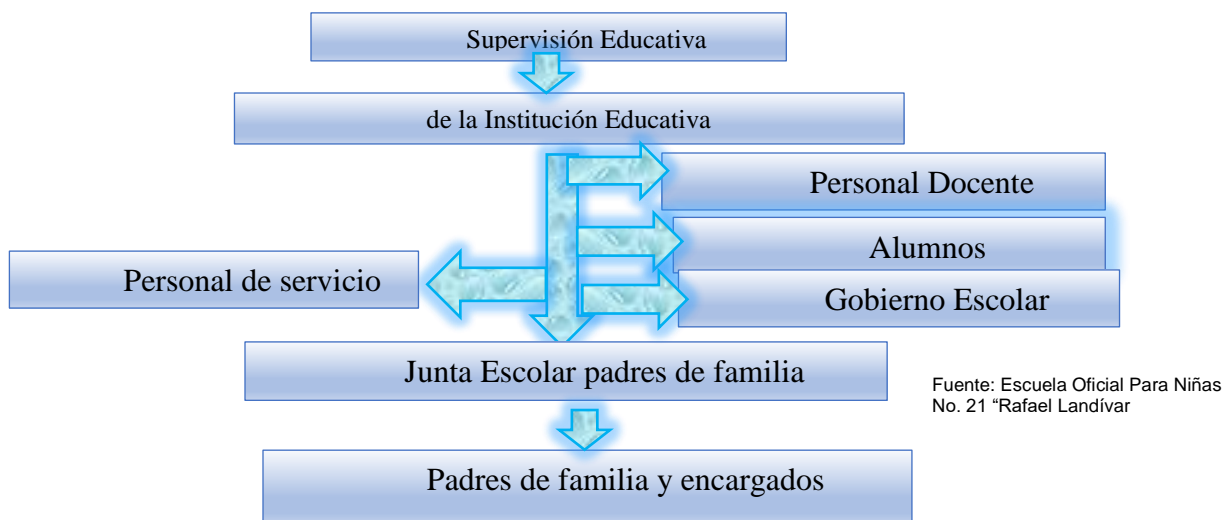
Supervisión Educativa

de la Institución Educativa

Personal Docente

Alumnos

Personal de servicio

Gobierno Escolar

Junta Escolar padres de familia

Fuente: Escuela Oficial Para Niñas No. 21 "Rafael Landívar

Padres de familia y encargados